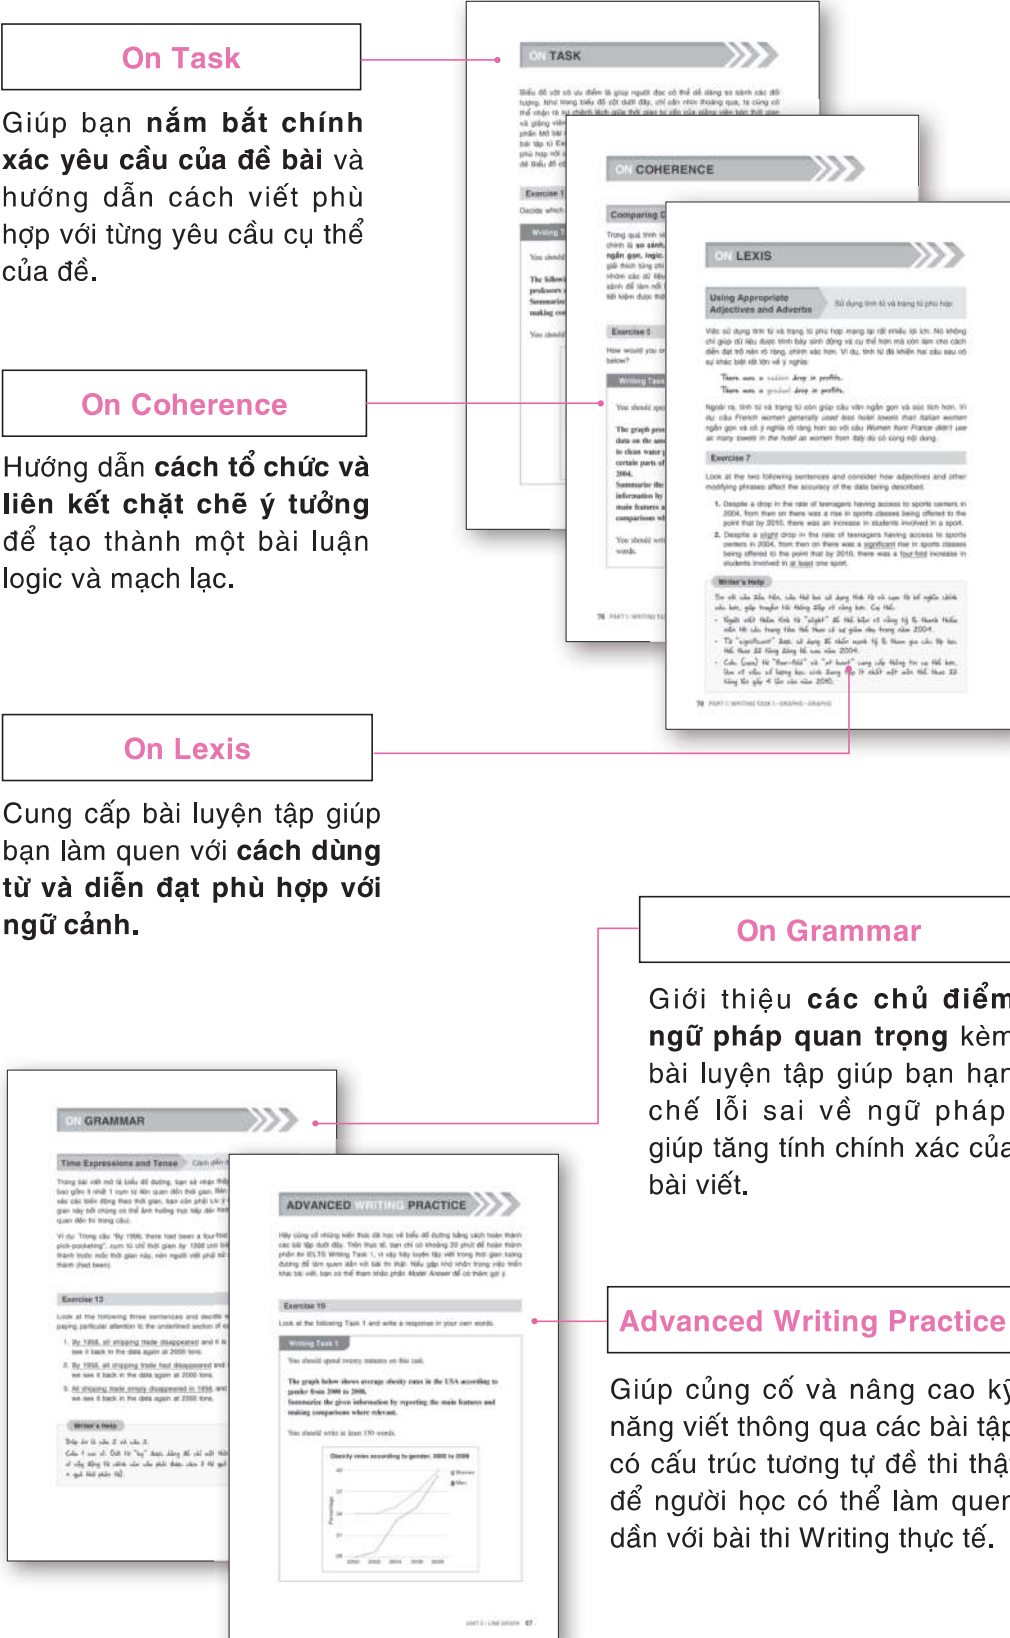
On Task

Giúp bạn **nắm bắt chính xác yêu cầu của đề bài** và hướng dẫn cách viết phù hợp với từng yêu cầu cụ thể của đề.

On Coherence

Hướng dẫn **cách tổ chức và liên kết chặt chẽ ý tưởng** để tạo thành một bài luận logic và mạch lạc.

On Lexis

Cung cấp bài luyện tập giúp bạn làm quen với **cách dùng từ và diễn đạt phù hợp với ngữ cảnh.**

On Grammar

Giới thiệu **các chủ điểm ngữ pháp quan trọng** kèm bài luyện tập giúp bạn hạn chế lỗi sai về ngữ pháp giúp tăng tính chính xác của bài viết.

Advanced Writing Practice

Giúp củng cố và nâng cao kỹ năng viết thông qua các bài tập có cấu trúc tương tự đề thi thật để người học có thể làm quen dần với bài thi Writing thực tế.

ON TASK

ON COHERENCE

ON LEXIS

Using Appropriate Adjectives and Adverbs

Exercise 7

Writer's Help

ON GRAMMAR

Time Expressions and Tense

Exercise 13

Writer's Help

ADVANCED WRITING PRACTICE

Exercise 19

Writing Task 1

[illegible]